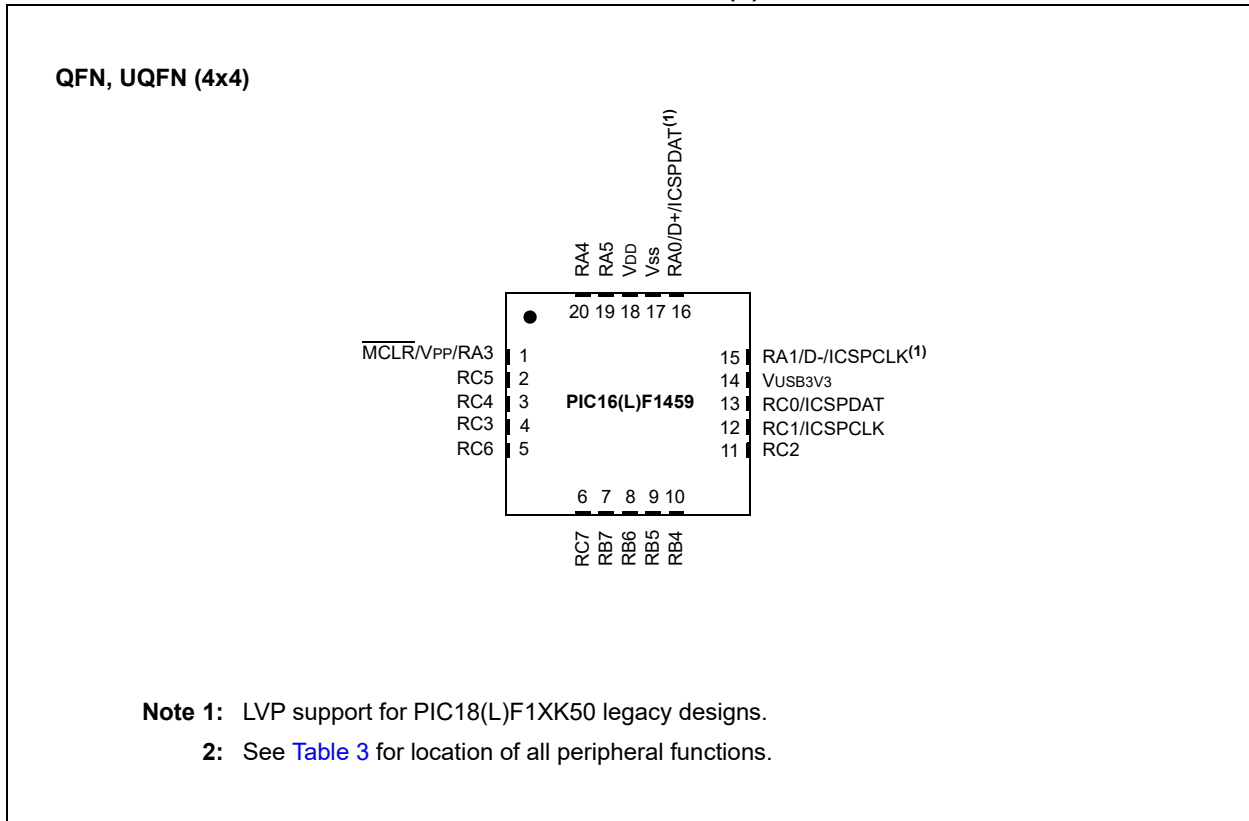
QFN, UQFN (4x4)

RA4
RA5
VDD
Vss
RA0/D+/ICSPDAT$^{(1)}$

20 19 18 17 16

$\overline{MCLR}$/VPP/RA3 1
RC5 2
RC4 3
RC3 4
RC6 5

PIC16(L)F1459

15 RA1/D-/ICSPCLK$^{(1)}$
14 VUSB3V3
13 RC0/ICSPDAT
12 RC1/ICSPCLK
11 RC2

6 7 8 9 10

RC7
RB7
RB6
RB5
RB4

Note 1: LVP support for PIC18(L)F1XK50 legacy designs.
2: See Table 3 for location of all peripheral functions.